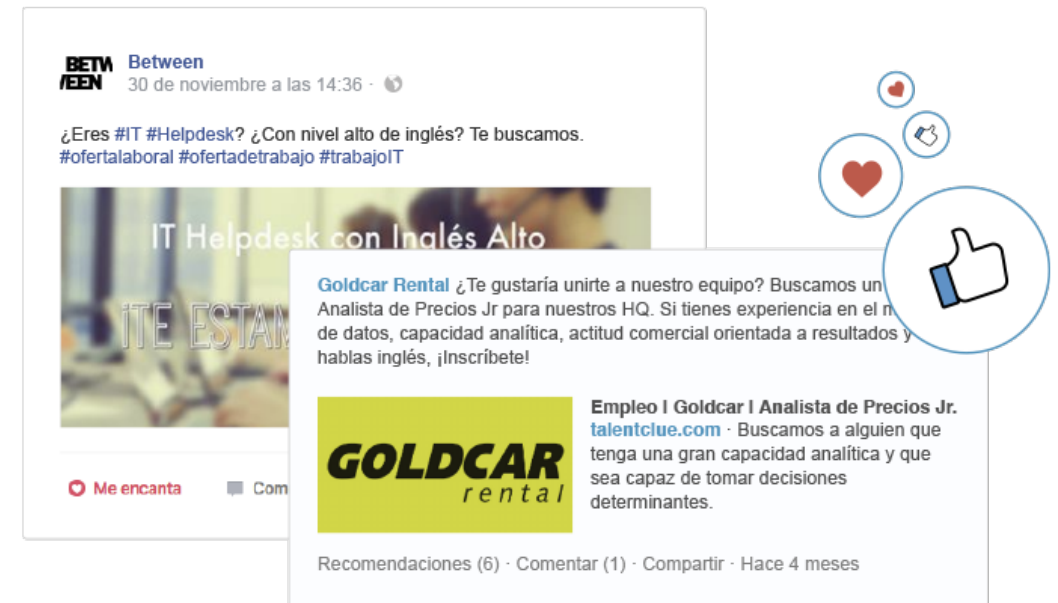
BETW
EEN

Between
30 de noviembre a las 14:36 ·

¿Eres #IT #Helpdesk? ¿Con nivel alto de inglés? Te buscamos. #ofertalaboral #ofertadetrabajo #trabajoIT

IT Helpdesk con Inglés Alto

¡TE ESTAM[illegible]

Me encanta

Com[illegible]

Goldcar Rental ¿Te gustaría unirte a nuestro equipo? Buscamos un Analista de Precios Jr para nuestros HQ. Si tienes experiencia en el m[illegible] de datos, capacidad analítica, actitud comercial orientada a resultados y hablas inglés, ¡Inscríbete!

GOLDCAR rental

Empleo I Goldcar I Analista de Precios Jr.
talentclue.com · Buscamos a alguien que tenga una gran capacidad analítica y que sea capaz de tomar decisiones determinantes.

Recomendaciones (6) · Comentar (1) · Compartir · Hace 4 meses